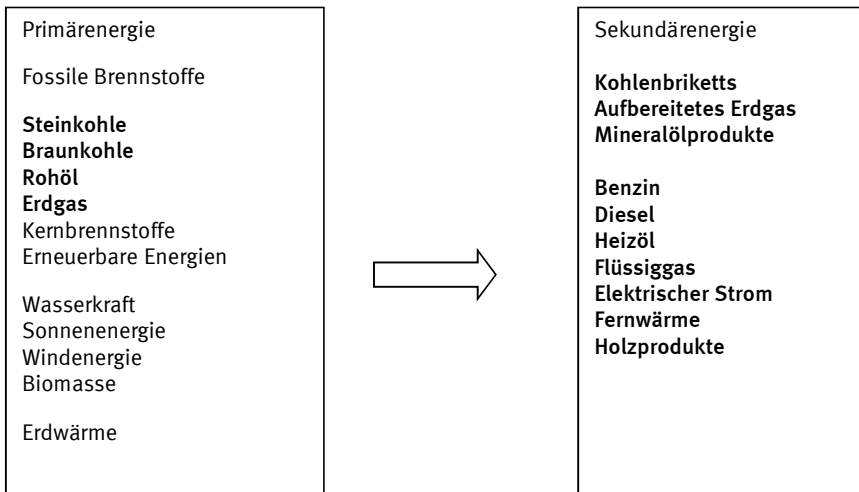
Primärenergie

Fossile Brennstoffe

Steinkohle
Braunkohle
Rohöl
Erdgas
Kernbrennstoffe
Erneuerbare Energien

Wasserkraft
Sonnenenergie
Windenergie
Biomasse

Erdwärme

Sekundärenergie

Kohlenbriketts
Aufbereitetes Erdgas
Mineralölprodukte

Benzin
Diesel
Heizöl
Flüssiggas
Elektrischer Strom
Fernwärme
Holzprodukte